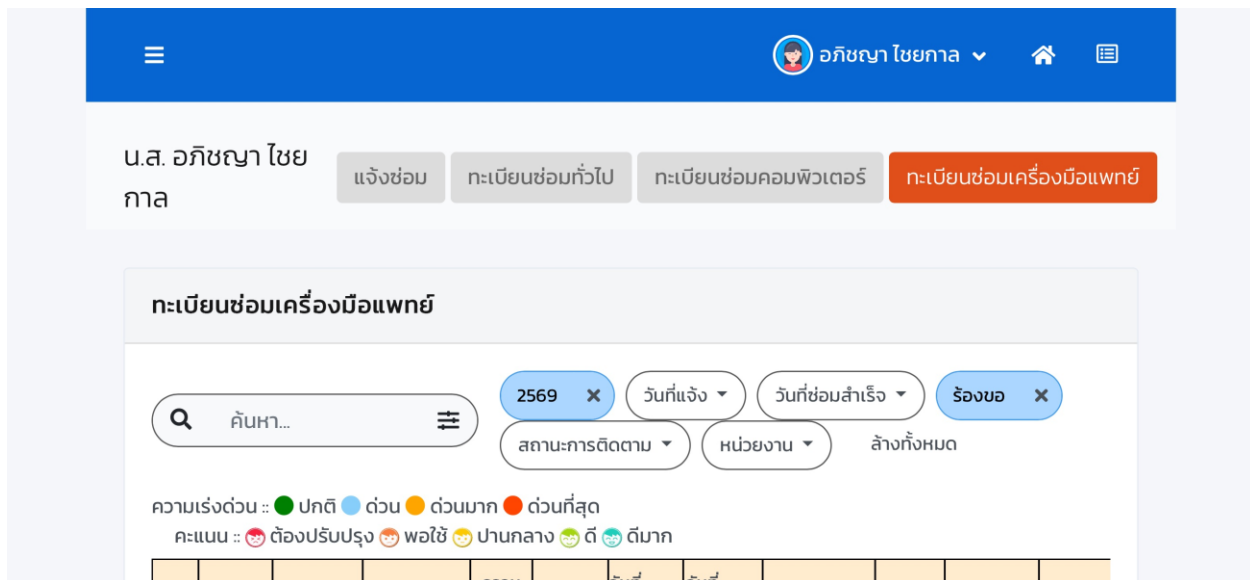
อภิชญา ไชยกาล

น.ส. อภิชญา ไชยกาล

แจ้งซ่อม ทะเบียนซ่อมทั่วไป ทะเบียนซ่อมคอมพิวเตอร์ ทะเบียนซ่อมเครื่องมือแพทย์

ทะเบียนซ่อมเครื่องมือแพทย์

ค้นหา...

2569 ✕ วันที่แจ้ง วันที่ซ่อมสำเร็จ ร้องขอ ✕ สถานะการติดตาม หน่วยงาน ล้างทั้งหมด

ความเร่งด่วน :: ปกติ ด่วน ด่วนมาก ด่วนที่สุด
คะแนน :: ต้องปรับปรุง พอใช้ ปานกลาง ดี ดีมาก

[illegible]